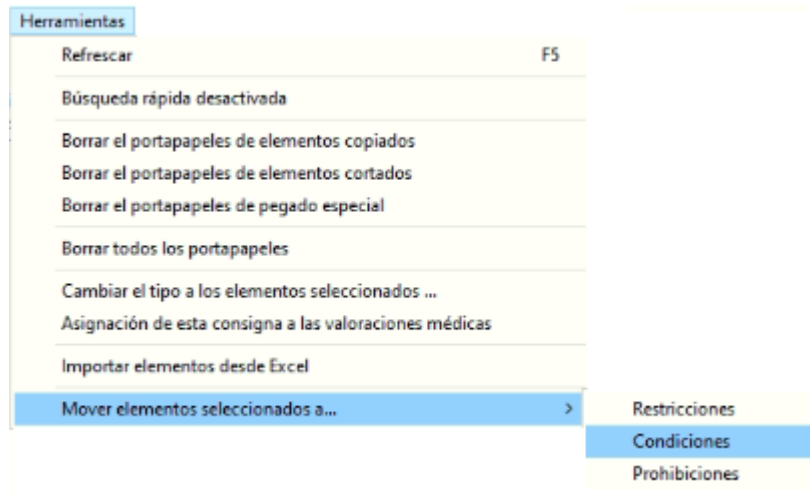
Herramientas

Refrescar F5

Búsqueda rápida desactivada

Borrar el portapapeles de elementos copiados
Borrar el portapapeles de elementos cortados
Borrar el portapapeles de pegado especial

Borrar todos los portapapeles

Cambiar el tipo a los elementos seleccionados ...
Asignación de esta consigna a las valoraciones médicas

Importar elementos desde Excel

Mover elementos seleccionados a... >

Restricciones
Condiciones
Prohibiciones